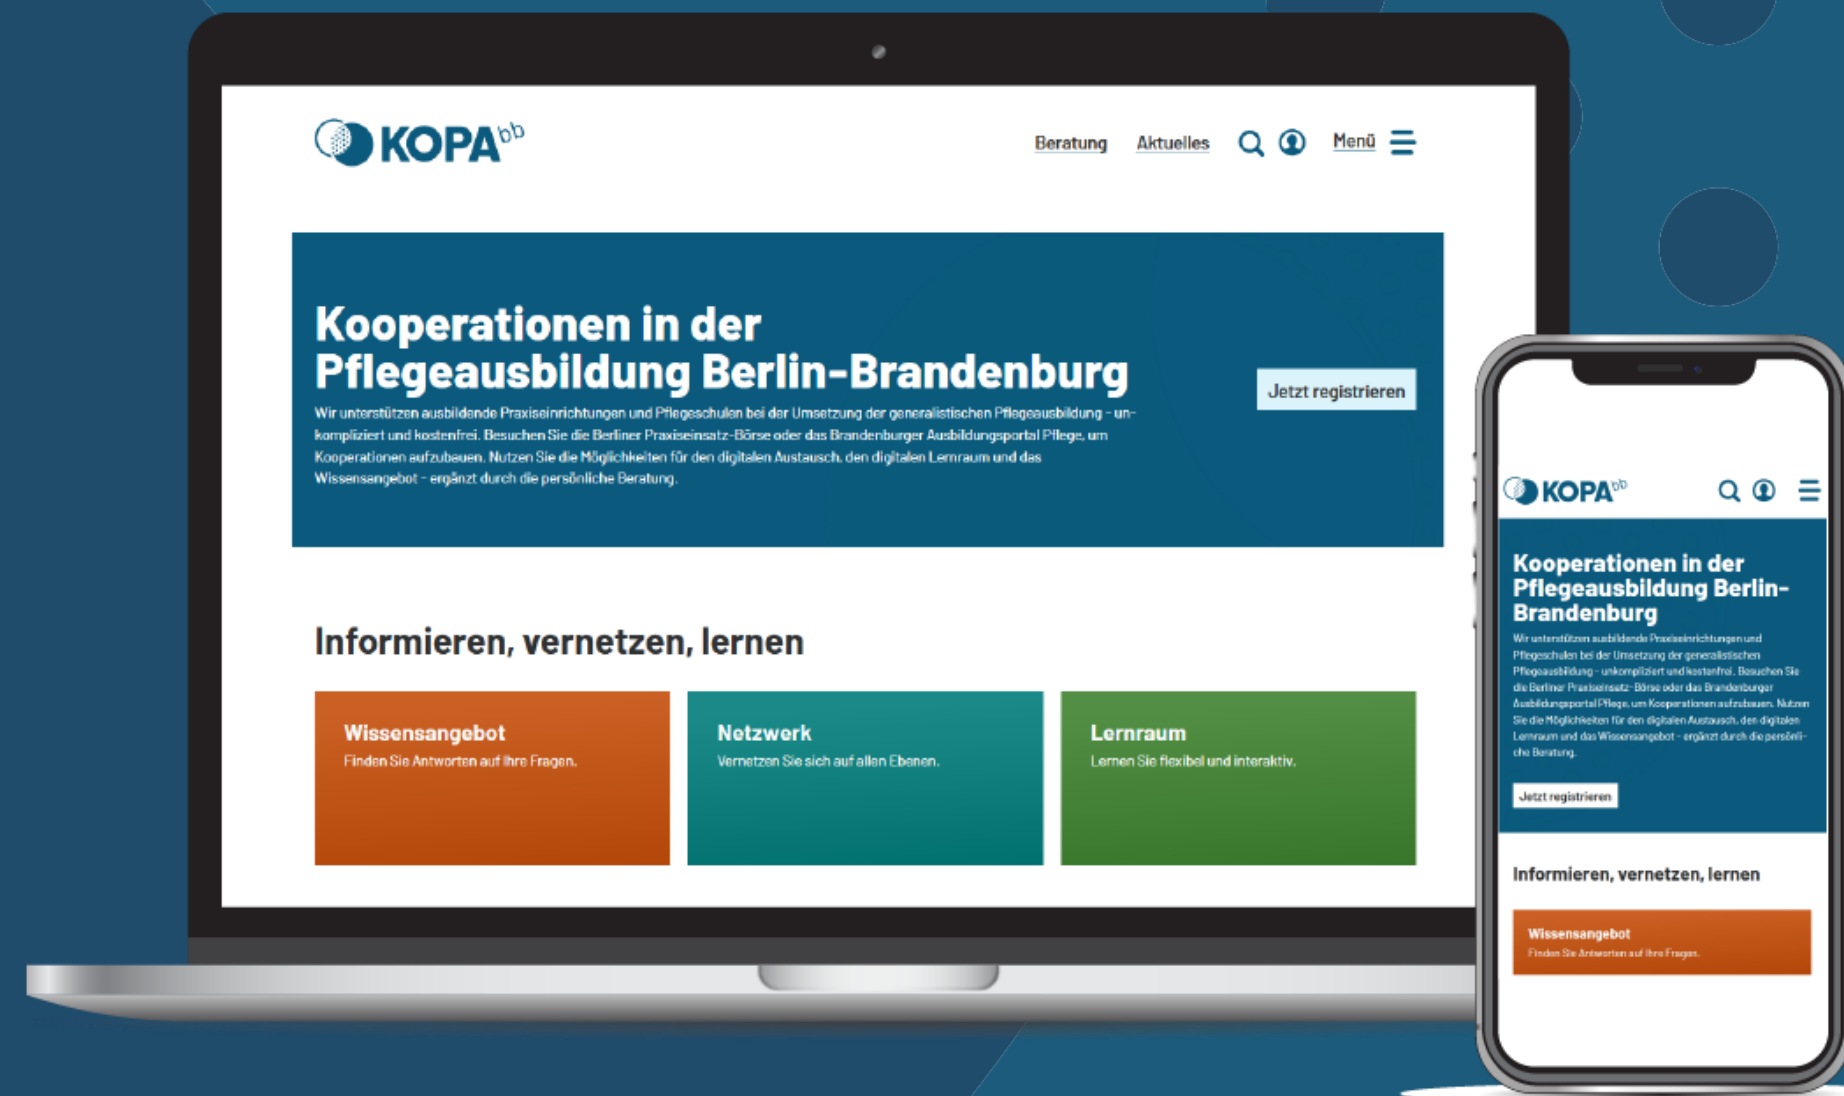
KOPA$^{bb}$

Beratung Aktuelles Menü

Kooperationen in der Pflegeausbildung Berlin-Brandenburg

Wir unterstützen ausbildende Praxiseinrichtungen und Pflegeschulen bei der Umsetzung der generalistischen Pflegeausbildung - unkompliziert und kostenfrei. Besuchen Sie die Berliner Praxiseinsatz-Börse oder das Brandenburger Ausbildungsportal Pflege, um Kooperationen aufzubauen. Nutzen Sie die Möglichkeiten für den digitalen Austausch, den digitalen Lernraum und das Wissensangebot - ergänzt durch die persönliche Beratung.

Jetzt registrieren

Informieren, vernetzen, lernen

Wissensangebot
Finden Sie Antworten auf Ihre Fragen.

Netzwerk
Vernetzen Sie sich auf allen Ebenen.

Lernraum
Lernen Sie flexibel und interaktiv.

KOPA$^{bb}$

Kooperationen in der Pflegeausbildung Berlin-Brandenburg

Wir unterstützen ausbildende Praxiseinrichtungen und Pflegeschulen bei der Umsetzung der generalistischen Pflegeausbildung - unkompliziert und kostenfrei. Besuchen Sie die Berliner Praxiseinsatz-Börse oder das Brandenburger Ausbildungsportal Pflege, um Kooperationen aufzubauen. Nutzen Sie die Möglichkeiten für den digitalen Austausch, den digitalen Lernraum und das Wissensangebot - ergänzt durch die persönliche Beratung.

Jetzt registrieren

Informieren, vernetzen, lernen

Wissensangebot
Finden Sie Antworten auf Ihre Fragen.